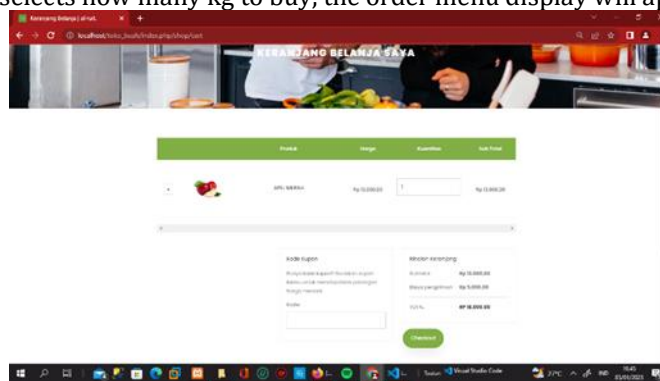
selects how many kg to buy, the order menu display will a

Keranjang Belanja | al-nat.

localhost/toko_buah/index.php/shop/cart

KERANJANG BELANJA SAYA

| Produk | Harga | Kuantitas | Sub Total |
|---|---|---|---|
| APEL MERAH | Rp 13.000,00 | 1 | Rp 13.000,00 |

Kode kupon

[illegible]

Kode

Rincian Keranjang

Subtotal Rp 13.000,00

Biaya pengiriman Rp 5.000,00

TOTAL RP 18.000,00

Checkout

Visual Studio Code

27°C

IND

15:45
20/01/2023